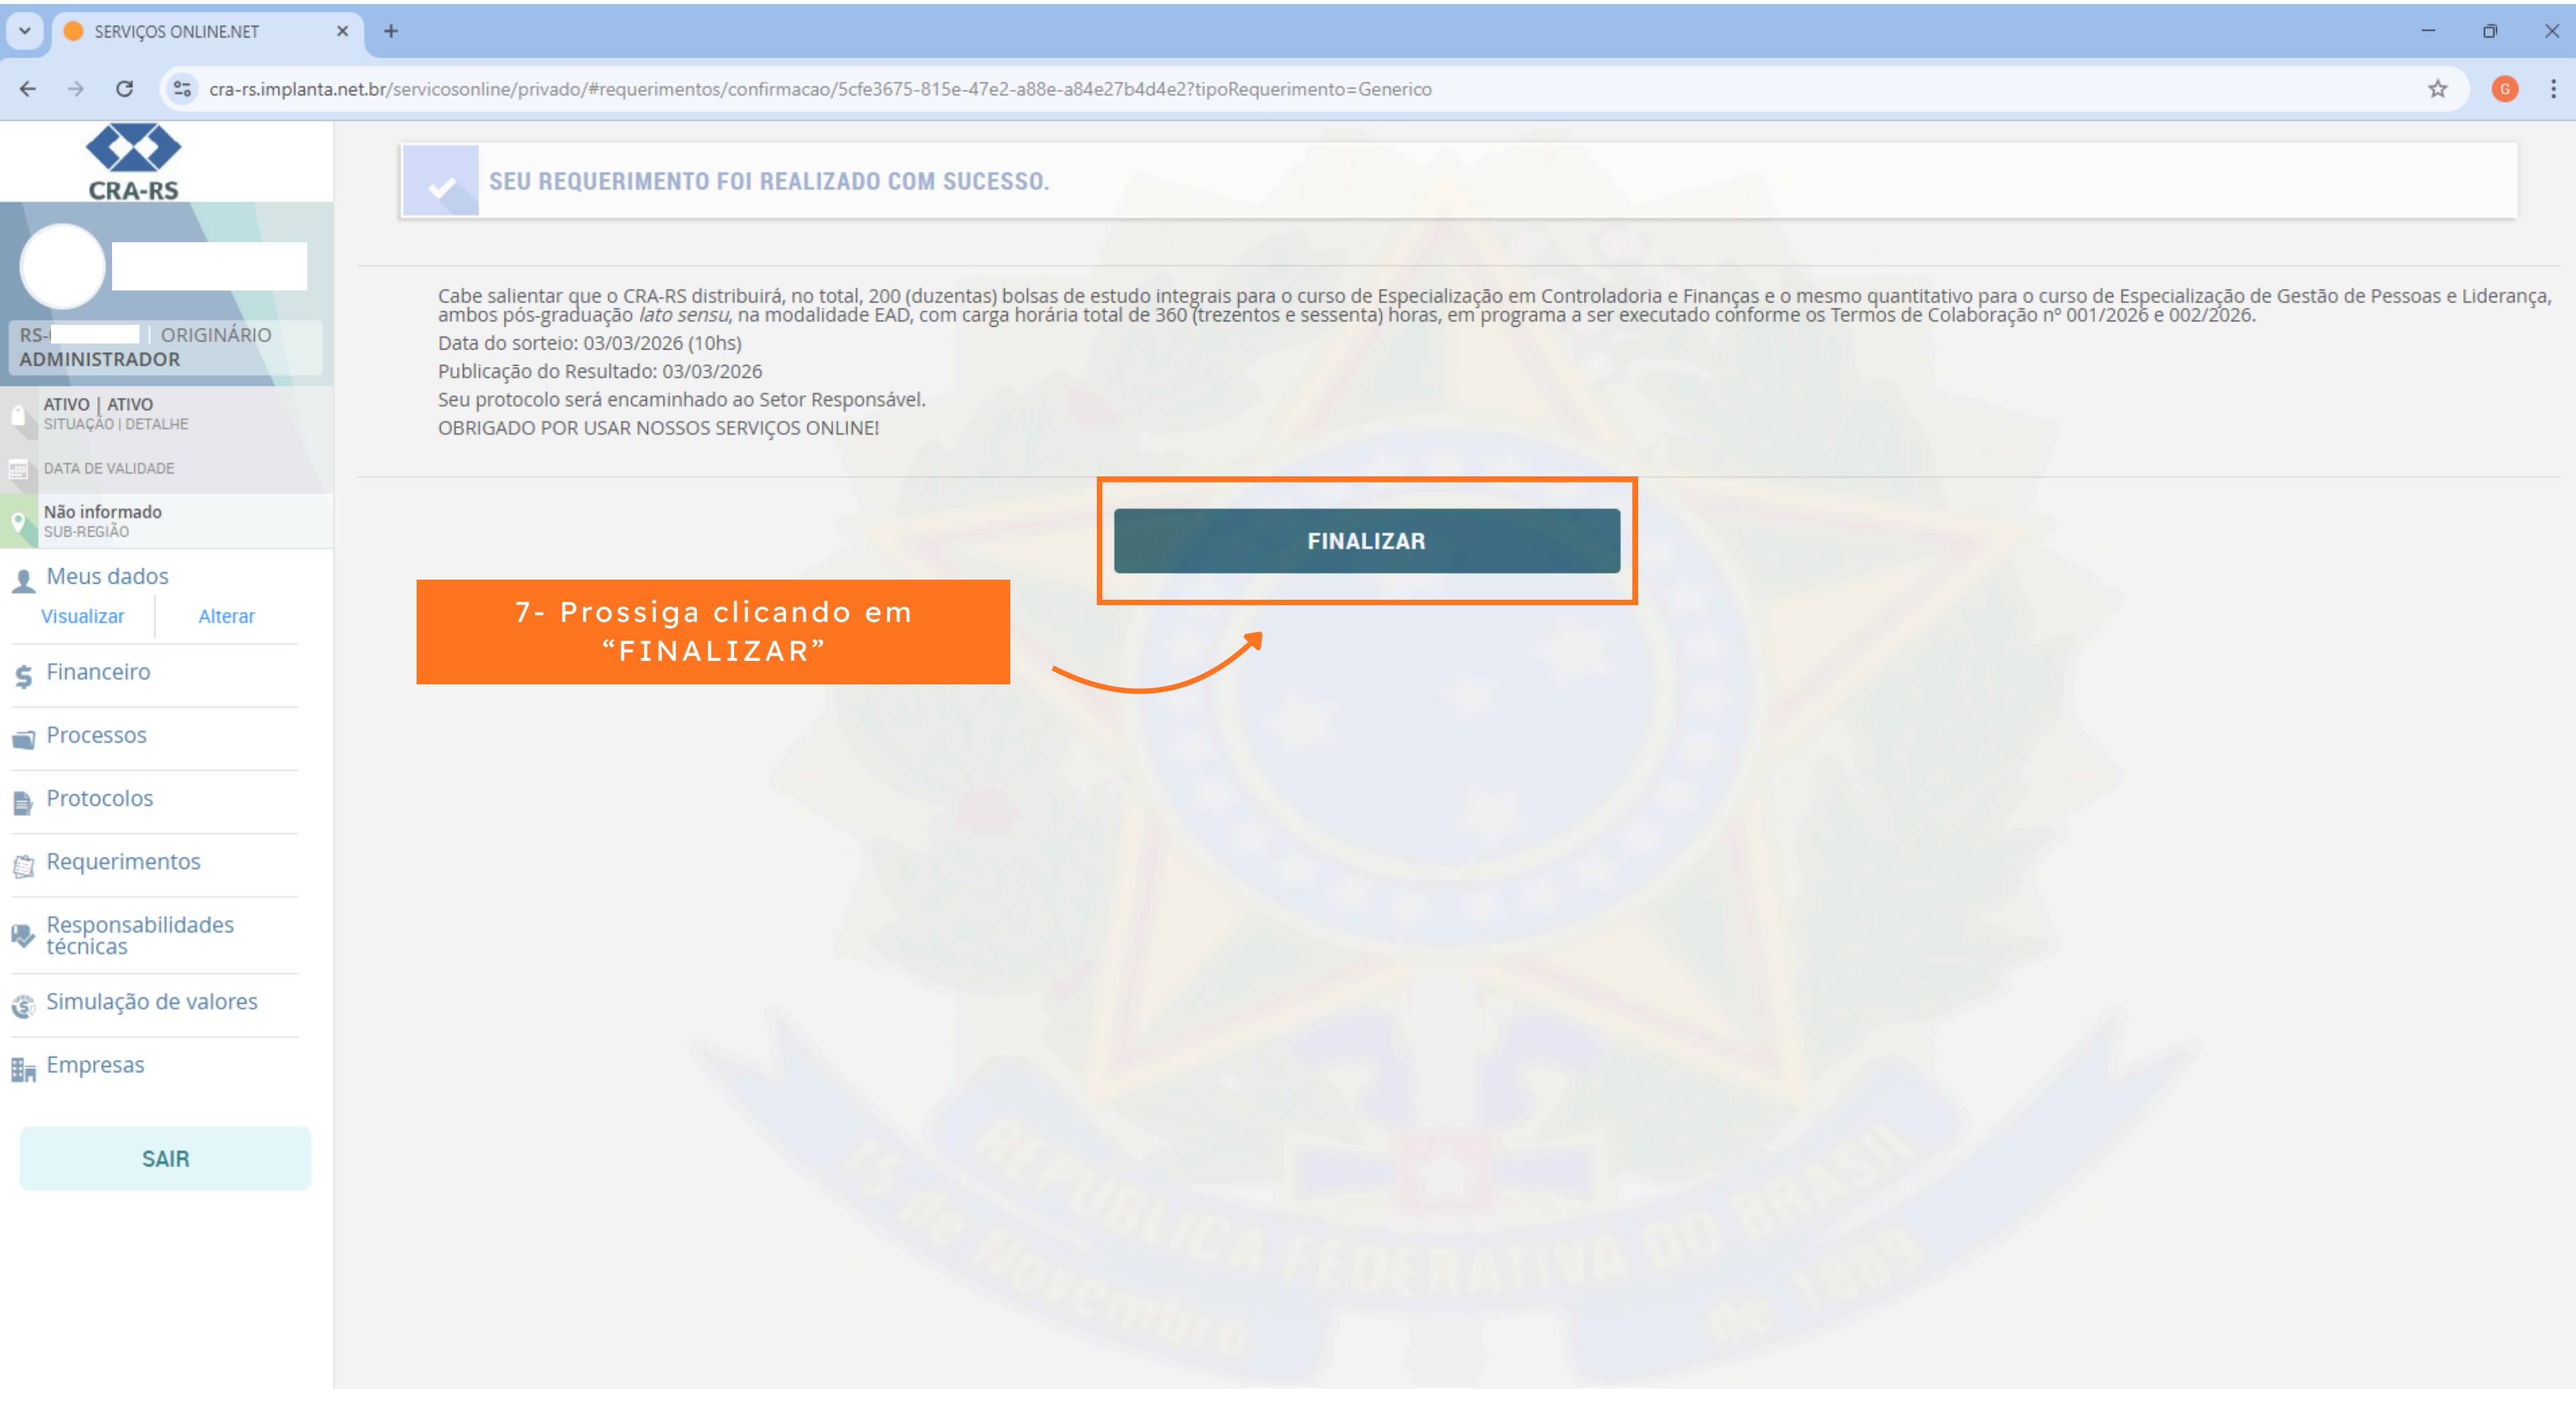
SERVIÇOS ONLINE.NET

cra-rs.implanta.net.br/servicosonline/privado/#requerimentos/confirmacao/5cfe3675-815e-47e2-a88e-a84e27b4d4e2?tipoRequerimento=Generico

CRA-RS

RS- | ORIGINÁRIO
ADMINISTRADOR

ATIVO | ATIVO
SITUAÇÃO | DETALHE

DATA DE VALIDADE

Não informado
SUB-REGIÃO

Meus dados
Visualizar
Alterar

Financeiro

Processos

Protocolos

Requerimentos

Responsabilidades técnicas

Simulação de valores

Empresas

SAIR

SEU REQUERIMENTO FOI REALIZADO COM SUCESSO.

Cabe salientar que o CRA-RS distribuirá, no total, 200 (duzentas) bolsas de estudo integrais para o curso de Especialização em Controladoria e Finanças e o mesmo quantitativo para o curso de Especialização de Gestão de Pessoas e Liderança, ambos pós-graduação *lato sensu*, na modalidade EAD, com carga horária total de 360 (trezentos e sessenta) horas, em programa a ser executado conforme os Termos de Colaboração nº 001/2026 e 002/2026.
Data do sorteio: 03/03/2026 (10hs)
Publicação do Resultado: 03/03/2026
Seu protocolo será encaminhado ao Setor Responsável.
OBRIGADO POR USAR NOSSOS SERVIÇOS ONLINE!

FINALIZAR

7- Prossiga clicando em "FINALIZAR"

REPUBLICA FEDERATIVA DO BRASIL
15 de Novembro de 1889